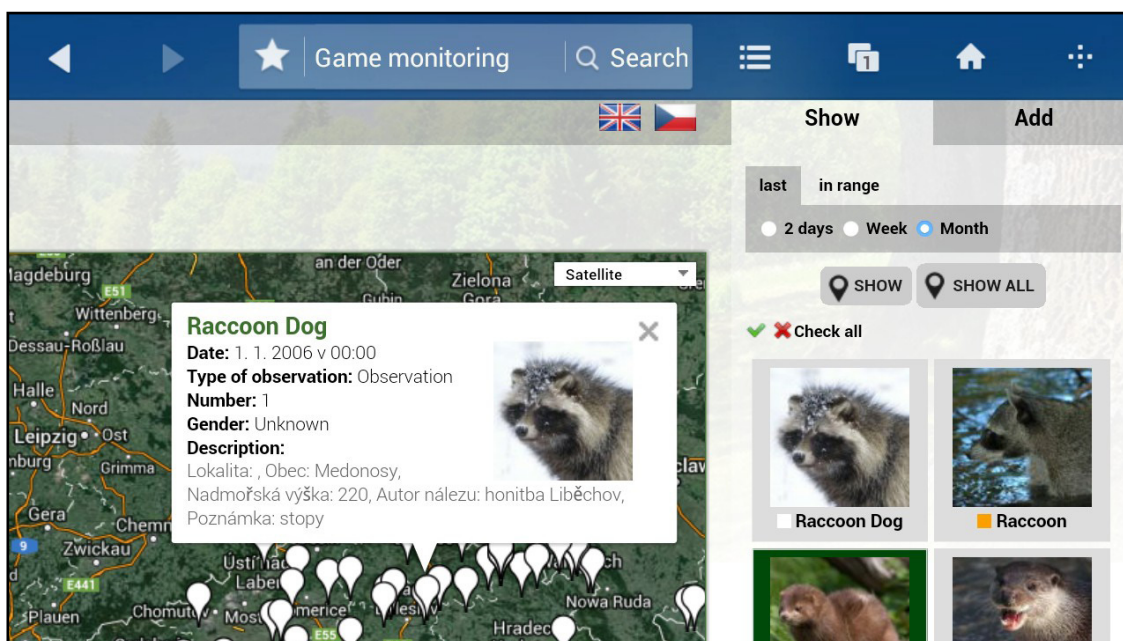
Game monitoring
Search

Show
Add

last
in range

2 days
Week
Month

SHOW
SHOW ALL

Check all

Raccoon Dog
Raccoon

Satellite

Raccoon Dog
Date: 1. 1. 2006 v 00:00
Type of observation: Observation
Number: 1
Gender: Unknown
Description:
Lokalita: , Obec: Medonosy, Nadmořská výška: 220, Autor nálezu: honitba Liběchov, Poznámka: stopy

agdeburg
E51
an der Oder
Zielona Gora
Gubin
Wittenberg
Dessau-Roßlau
Halle
Nord
Leipzig
Ost
nburg
Grimma
Gera
Chemn
9
Zwickau
E441
Plauen
Chomutov
Most
Ústí nad Labem
E55
Nowa Ruda
Hradec
clav
ch